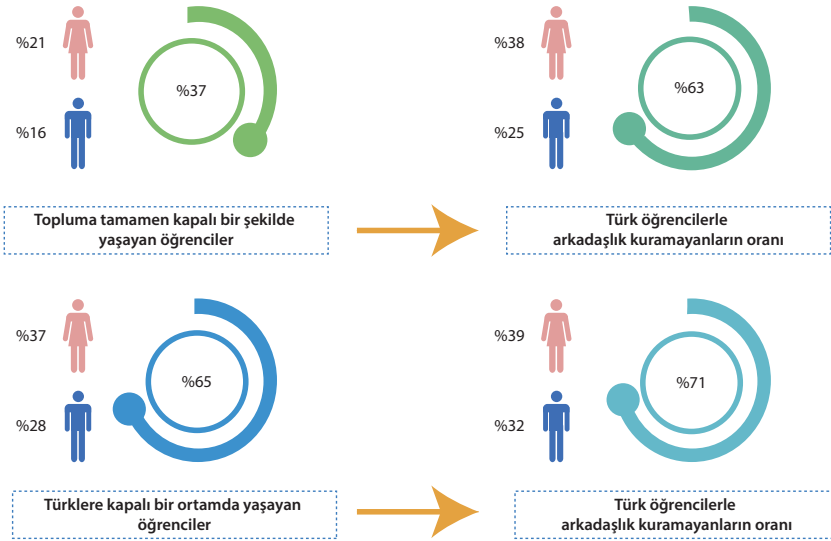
%21

%37

%16

Topluma tamamen kapalı bir şekilde yaşayan öğrenciler

%38

%63

%25

Türk öğrencilerle arkadaşlık kuramayanların oranı

%37

%65

%28

Türklere kapalı bir ortamda yaşayan öğrenciler

%39

%71

%32

Türk öğrencilerle arkadaşlık kuramayanların oranı